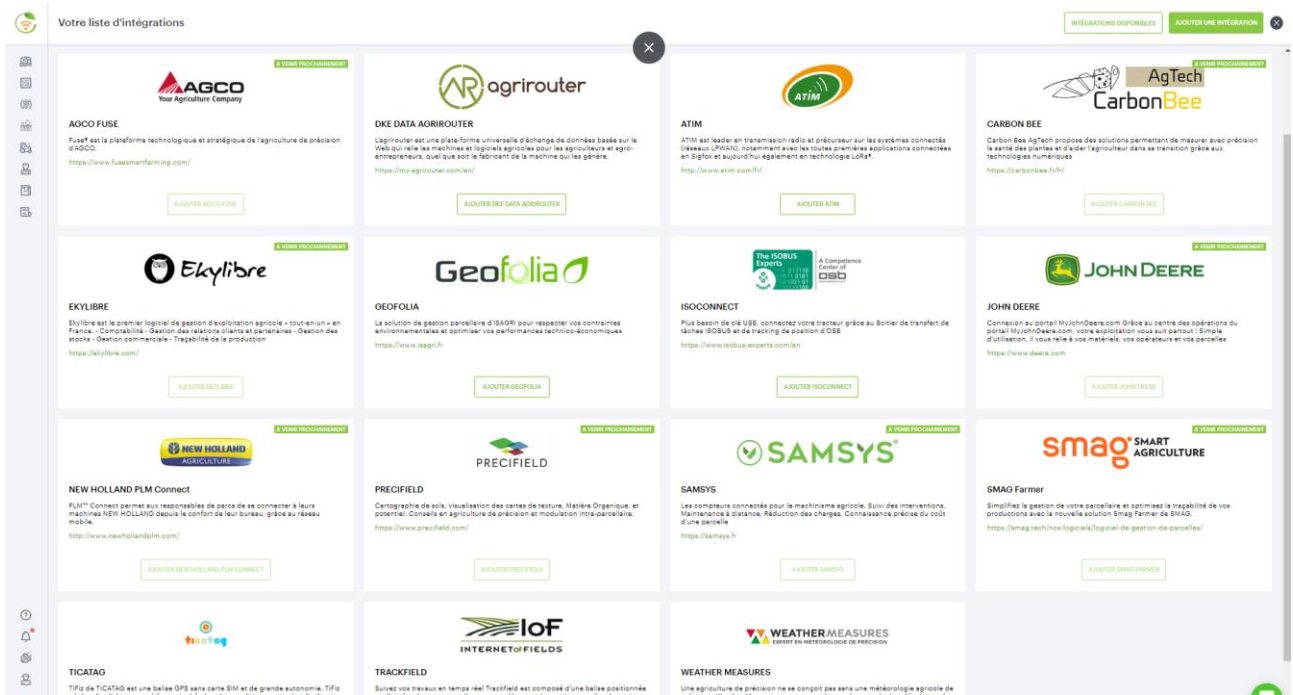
Votre liste d'intégrations

INTÉGRATIONS DISPONIBLES
AJOUTER UNE INTÉGRATION

À VENIR PROCHAINEMENT
AGCO
Your Agriculture Company
AGCO FUSE
Fuse® est la plateforme technologique et stratégique de l'agriculture de précision d'AGCO.
https://www.fusesmartfarming.com/
AJOUTER AGCO FUSE

agrirouter
DKE DATA AGRIROUTER
L'agrirouter est une plate-forme universelle d'échange de données basée sur le Web qui relie les machines et logiciels agricoles pour les agriculteurs et agro-entrepreneurs, quel que soit le fabricant de la machine qui les génère.
https://my-agrirouter.com/en/
AJOUTER DKE DATA AGRIROUTER

ATIM
ATIM
ATIM est leader en transmission radio et précurseur sur les systèmes connectés (réseaux LPWAN), notamment avec les toutes premières applications connectées en Sigfox et aujourd'hui également en technologie LoRa®.
http://www.atim.com/fr/
AJOUTER ATIM

À VENIR PROCHAINEMENT
AgTech
CarbonBee
CARBON BEE
Carbon Bee AgTech propose des solutions permettant de mesurer avec précision la santé des plantes et d'aider l'agriculteur dans sa transition grâce aux technologies numériques
https://carbonbee.fr/fr/
AJOUTER CARBON BEE

À VENIR PROCHAINEMENT
Ekylibre
EKYLIBRE
Ekylibre est le premier logiciel de gestion d'exploitation agricole « tout-en-un » en France. - Comptabilité - Gestion des relations clients et partenaires - Gestion des stocks - Gestion commerciale - Traçabilité de la production
https://ekylibre.com/
AJOUTER EKYLIBRE

Geofolia
GEOFOLIA
La solution de gestion parcellaire d'ISAGRI pour respecter vos contraintes environnementales et optimiser vos performances technico-économiques
https://www.isagri.fr
AJOUTER GEOFOLIA

The ISOBUS Experts
A Competence Center of osb
ISOCONNECT
Plus besoin de clé USB, connectez votre tracteur grâce au Boitier de transfert de tâches ISOBUS et de tracking de position d'OSB
https://www.isobus-experts.com/en
AJOUTER ISOCONNECT

À VENIR PROCHAINEMENT
JOHN DEERE
JOHN DEERE
Connexion au portail MyJohnDeere.com Grâce au centre des opérations du portail MyJohnDeere.com, votre exploitation vous suit partout : Simple d'utilisation, il vous relie à vos matériels, vos opérateurs et vos parcelles
https://www.deere.com
AJOUTER JOHN DEERE

À VENIR PROCHAINEMENT
NEW HOLLAND
AGRICULTURE
NEW HOLLAND PLM Connect
PLM™ Connect permet aux responsables de parcs de se connecter à leurs machines NEW HOLLAND depuis le confort de leur bureau, grâce au réseau mobile.
http://www.newhollandplm.com/
AJOUTER NEW HOLLAND PLM CONNECT

À VENIR PROCHAINEMENT
PRECIFIELD
PRECIFIELD
Cartographie de sols, visualisation des cartes de texture, Matière Organique, et potentiel. Conseils en agriculture de précision et modulation intra-parcellaire.
https://www.precifield.com/
AJOUTER PRECIFIELD

À VENIR PROCHAINEMENT
SAMSYS
SAMSYS
Les compteurs connectés pour le machinisme agricole, Suivi des interventions, Maintenance à distance, Réduction des charges, Connaissance précise du coût d'une parcelle
https://samsys.fr
AJOUTER SAMSYS

À VENIR PROCHAINEMENT
smag SMART AGRICULTURE
SMAG Farmer
Simplifiez la gestion de votre parcellaire et optimisez la traçabilité de vos productions avec la nouvelle solution Smag Farmer de SMAG.
https://smag.tech/nos-logiciels/logiciel-de-gestion-de-parcelles/
AJOUTER SMAG FARMER

ticatag
TICATAG
TiFiz de TICATAG est une balise GPS sans carte SIM et de grande autonomie. TiFiz

IoF
INTERNET of FIELDS
TRACKFIELD
Suivez vos travaux en temps réel Trackfield est composé d'une balise positionnée

WEATHER MEASURES
EXPERT EN MÉTÉOROLOGIE DE PRÉCISION
WEATHER MEASURES
Une agriculture de précision ne se conçoit pas sans une météorologie agricole de